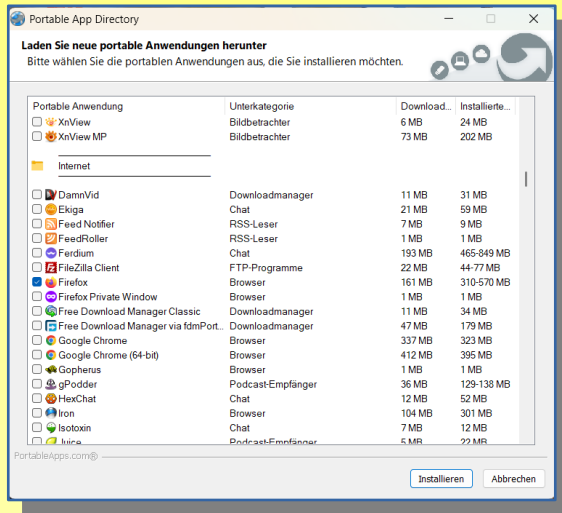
Portable App Directory

Laden Sie neue portable Anwendungen herunter

Bitte wählen Sie die portablen Anwendungen aus, die Sie installieren möchten.

| Portable Anwendung | Unterkategorie | Download... | Installierte... |
|---|---|---|---|
| XnView | Bildbetrachter | 6 MB | 24 MB |
| XnView MP | Bildbetrachter | 73 MB | 202 MB |
| Internet | | | |
| DamnVid | Downloadmanager | 11 MB | 31 MB |
| Ekiga | Chat | 21 MB | 59 MB |
| Feed Notifier | RSS-Leser | 7 MB | 9 MB |
| FeedRoller | RSS-Leser | 1 MB | 1 MB |
| Ferdium | Chat | 193 MB | 465-849 MB |
| FileZilla Client | FTP-Programme | 22 MB | 44-77 MB |
| Firefox | Browser | 161 MB | 310-570 MB |
| Firefox Private Window | Browser | 1 MB | 1 MB |
| Free Download Manager Classic | Downloadmanager | 11 MB | 34 MB |
| Free Download Manager via fdmPort... | Downloadmanager | 47 MB | 179 MB |
| Google Chrome | Browser | 337 MB | 323 MB |
| Google Chrome (64-bit) | Browser | 412 MB | 395 MB |
| Gopherus | Browser | 1 MB | 1 MB |
| gPodder | Podcast-Empfänger | 36 MB | 129-138 MB |
| HexChat | Chat | 12 MB | 52 MB |
| Iron | Browser | 104 MB | 301 MB |
| Isotoxin | Chat | 7 MB | 12 MB |
| Juice | Podcast-Empfänger | 5 MB | 22 MB |

PortableApps.com®

Installieren Abbrechen